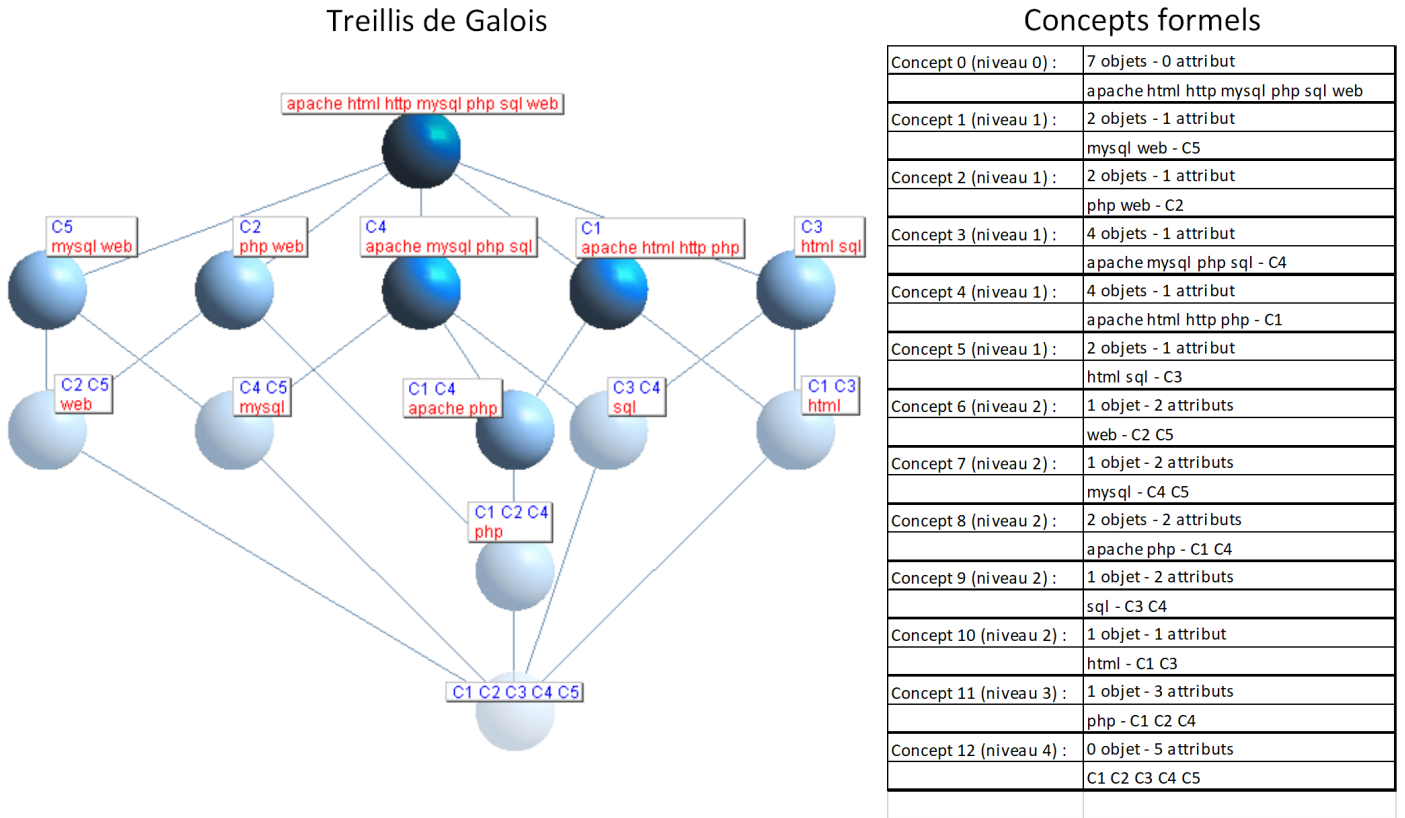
Treillis de Galois

apache html http mysql php sql web

C5
mysql web

C2
php web

C4
apache mysql php sql

C1
apache html http php

C3
html sql

C2 C5
web

C4 C5
mysql

C1 C4
apache php

C3 C4
sql

C1 C3
html

C1 C2 C4
php

C1 C2 C3 C4 C5

Concepts formels

| Concept 0 (niveau 0) : | 7 objets - 0 attribut |
|---|---|
| | apache html http mysql php sql web |
| Concept 1 (niveau 1) : | 2 objets - 1 attribut |
| | mysql web - C5 |
| Concept 2 (niveau 1) : | 2 objets - 1 attribut |
| | php web - C2 |
| Concept 3 (niveau 1) : | 4 objets - 1 attribut |
| | apache mysql php sql - C4 |
| Concept 4 (niveau 1) : | 4 objets - 1 attribut |
| | apache html http php - C1 |
| Concept 5 (niveau 1) : | 2 objets - 1 attribut |
| | html sql - C3 |
| Concept 6 (niveau 2) : | 1 objet - 2 attributs |
| | web - C2 C5 |
| Concept 7 (niveau 2) : | 1 objet - 2 attributs |
| | mysql - C4 C5 |
| Concept 8 (niveau 2) : | 2 objets - 2 attributs |
| | apache php - C1 C4 |
| Concept 9 (niveau 2) : | 1 objet - 2 attributs |
| | sql - C3 C4 |
| Concept 10 (niveau 2) : | 1 objet - 1 attribut |
| | html - C1 C3 |
| Concept 11 (niveau 3) : | 1 objet - 3 attributs |
| | php - C1 C2 C4 |
| Concept 12 (niveau 4) : | 0 objet - 5 attributs |
| | C1 C2 C3 C4 C5 |